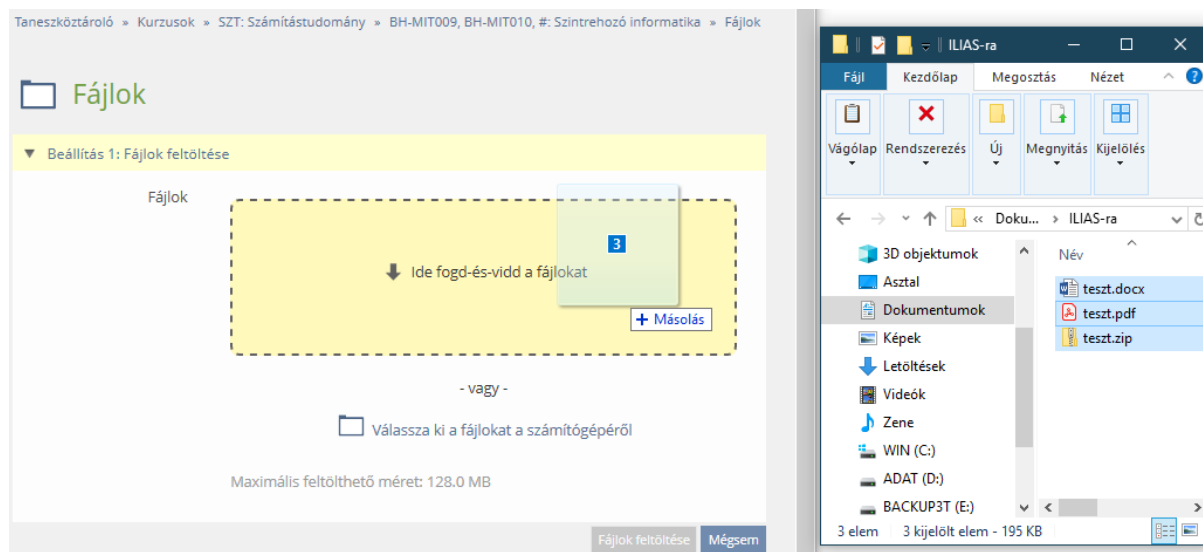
Taneszköztároló » Kurzusok » SZT: Számítástudomány » BH-MIT009, BH-MIT010, #: Szintrehozó informatika » Fájlok

Fájlok

▼ Beállítás 1: Fájlok feltöltése

Fájlok

Ide fogd-és-vidd a fájlokat

3

+ Másolás

- vagy -

Válassza ki a fájlokat a számítógépéről

Maximális feltölthető méret: 128.0 MB

Fájlok feltöltése Mégsem

ILIAS-ra

Fájl Kezdőlap Megosztás Nézet

Vágólap Rendszerezés Új Megnyitás Kijelölés

« Doku... › ILIAS-ra

3D objektumok
Asztal
Dokumentumok
Képek
Letöltések
Videók
Zene
WIN (C:)
ADAT (D:)
BACKUP3T (E:)

Név

teszt.docx
teszt.pdf
teszt.zip

3 elem 3 kijelölt elem - 195 KB